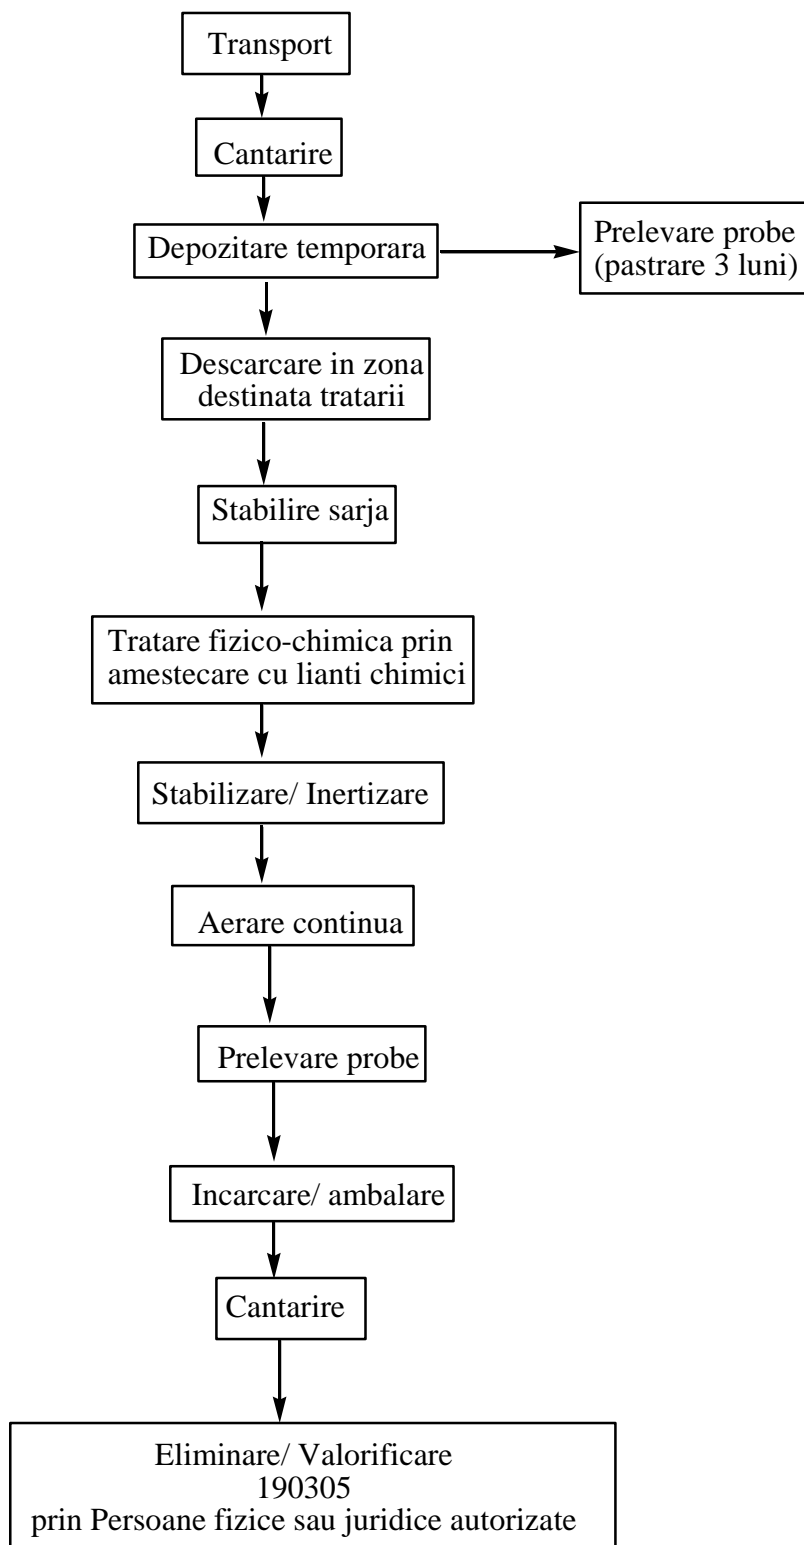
Transport

Cantarire

Depozitare temporara

Prelevare probe (pastrare 3 luni)

Descarcare in zona destinata tratarii

Stabilire sarja

Tratare fizico-chimica prin amestecare cu lianti chimici

Stabilizare/ Inertizare

Aerare continua

Prelevare probe

Incarcare/ ambalare

Cantarire

Eliminare/ Valorificare
190305
prin Persoane fizice sau juridice autorizate